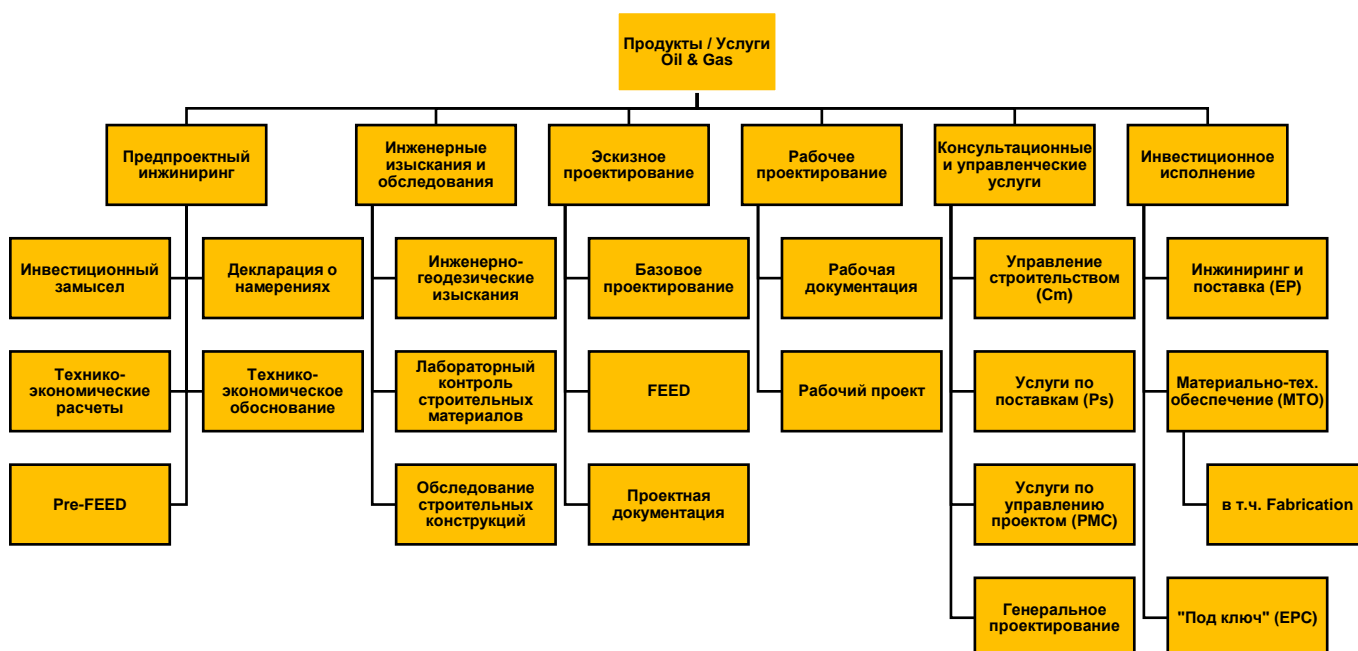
Продукты / Услуги
Oil & Gas

Предпроектный инжиниринг

Инвестиционный замысел

Декларация о намерениях

Технико-экономические расчеты

Технико-экономическое обоснование

Pre-FEED

Инженерные изыскания и обследования

Инженерно-геодезические изыскания

Лабораторный контроль строительных материалов

Обследование строительных конструкций

Эскизное проектирование

Базовое проектирование

FEED

Проектная документация

Рабочее проектирование

Рабочая документация

Рабочий проект

Консультационные и управленческие услуги

Управление строительством (Cm)

Услуги по поставкам (Ps)

Услуги по управлению проектом (PMC)

Генеральное проектирование

Инвестиционное исполнение

Инжиниринг и поставка (EP)

Материально-тех. обеспечение (МТО)

в т.ч. Fabrication

"Под ключ" (EPC)